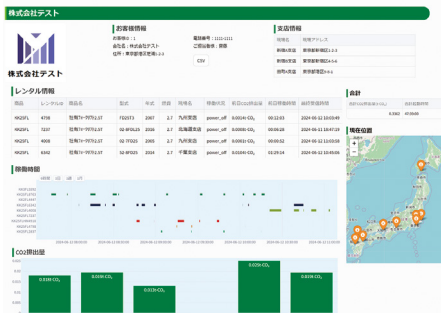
株式会社テスト

株式会社テスト

お客様情報

お客様ID：1
会社名：株式会社テスト
住所：東京都港区芝浦1-2-3

電話番号：1111-1111
ご担当者様：御社

CSV

支店情報

担当者 | 担当アクセス
本社支店 | 東京都港区芝浦1-2-3
関西支店 | 大阪府大阪市1-2-3
九州支店 | 福岡県福岡市1-2-3

レンタル情報

| 機番 | レンタルNo | 機種名 | 型式 | 年式 | 排量 | 現場名 | 稼働状況 | 前回CO2排出量 | 前回稼働時間 | 最終稼働時刻 |
|---|---|---|---|---|---|---|---|---|---|---|
| KKI2FL | 4708 | 住友フォークリフト2.5T | FD25T3 | 2007 | 2.7 | 九州支店 | power_off | 0.0024t CO₂ | 00:12:03 | 2024-06-12 12:03:49 |
| KKI2FL | 3751 | 住友フォークリフト2.5T | 02-8FDL25 | 2016 | 2.7 | 北海道支店 | power_off | 0.0008t CO₂ | 00:03:28 | 2024-06-13 15:47:12 |
| KKI2FL | 4008 | 住友フォークリフト2.5T | 02-7FD25 | 2005 | 2.7 | 本社支店 | power_off | 0.0031t CO₂ | 00:09:52 | 2024-06-12 12:03:58 |
| KKI2FL | 8342 | 住友フォークリフト2.5T | 02-8FD25 | 2014 | 2.7 | 千葉支店 | power_off | 0.0024t CO₂ | 03:29:24 | 2024-06-12 11:03:08 |

稼働時間

CO2排出量

0.0189 CO₂
0.0266 CO₂
0.0136 CO₂
0.0144 CO₂
0.0295 CO₂
0.0258 CO₂

合計

0.3943 | 47.0098

現在位置